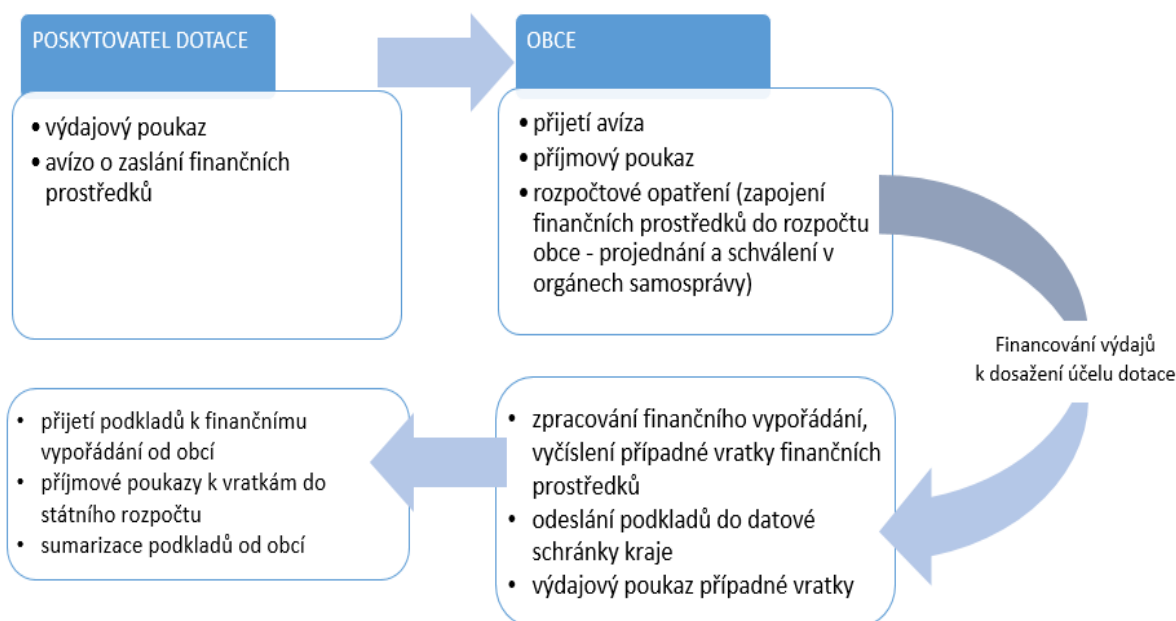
POSKYTOVATEL DOTACE

• výdajový poukaz
• avízo o zaslání finančních prostředků

OBCE

• přijetí avíza
• příjmový poukaz
• rozpočtové opatření (zapojení finančních prostředků do rozpočtu obce - projednání a schválení v orgánech samosprávy)

Financování výdajů k dosažení účelu dotace

• zpracování finančního vypořádání, vyčíslení případné vratky finančních prostředků
• odeslání podkladů do datové schránky kraje
• výdajový poukaz případné vratky

• přijetí podkladů k finančnímu vypořádání od obcí
• příjmové poukazy k vratkám do státního rozpočtu
• sumarizace podkladů od obcí